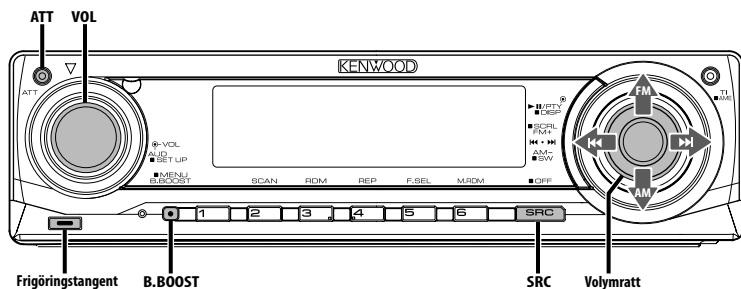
ATT VOL

ATT

KENWOOD

TI
AME

▶II/PTY
■DISP

■SCRL
FM+

⏮ • ⏭

AM–
■SW

FM

AM

⊕-VOL
AUD
■SET UP

■MENU
B.BOOST

SCAN RDM REP F.SEL M.RDM ■OFF

1 2 3 4 5 6 SRC

Frigöringstangent B.BOOST SRC Volymratt